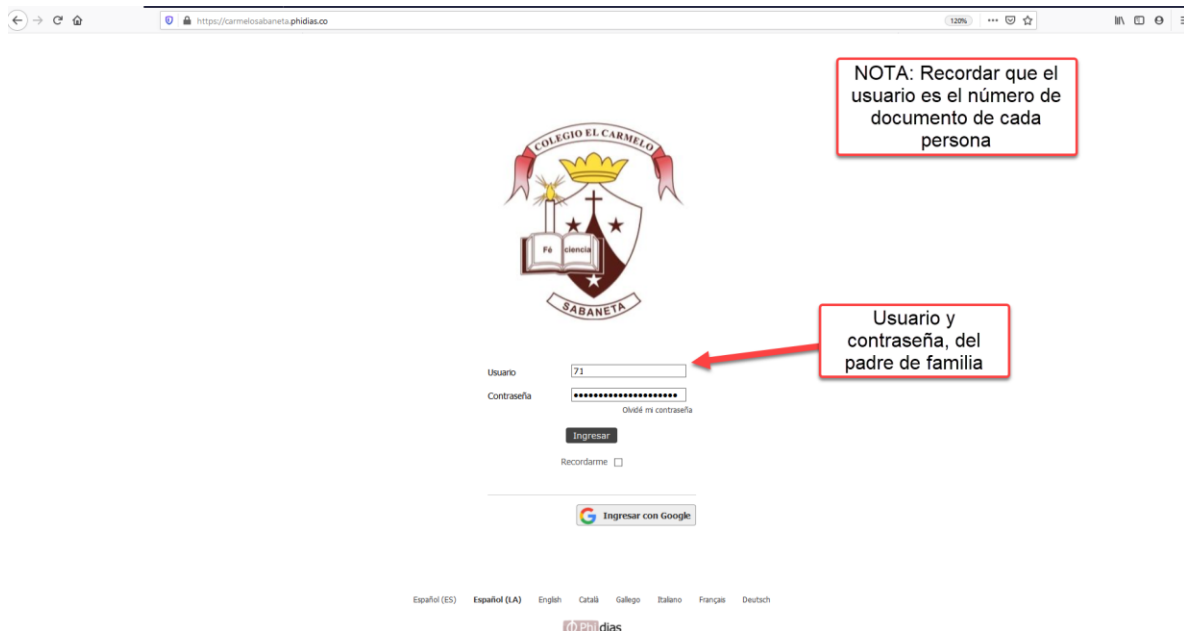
https://carmelosabaneta.phidias.co

120%

NOTA: Recordar que el usuario es el número de documento de cada persona

COLEGIO EL CARMELO

Fé ciencia

SABANETA

Usuario y contraseña, del padre de familia

Usuario 71

Contraseña ••••••••••••••••••••••

Olvidé mi contraseña

Ingresar

Recordarme

Ingresar con Google

Español (ES) Español (LA) English Català Gallego Italiano Français Deutsch

Phidias